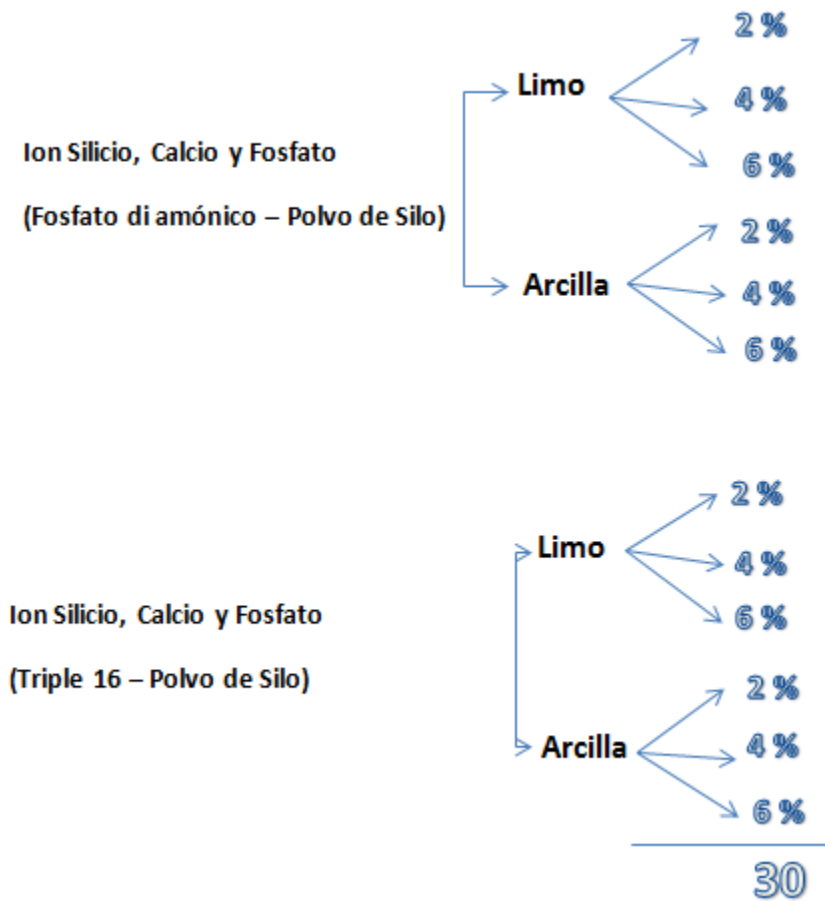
Ion Silicio, Calcio y Fosfato

(Fosfato di amónico – Polvo de Silo)

Limo

2 %

4 %

6 %

Arcilla

2 %

4 %

6 %

Ion Silicio, Calcio y Fosfato

(Triple 16 – Polvo de Silo)

Limo

2 %

4 %

6 %

Arcilla

2 %

4 %

6 %

30